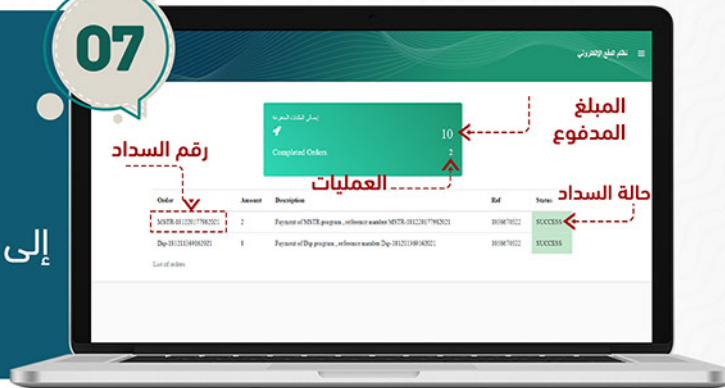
07

إلى

نظام الدفع الإلكتروني ≡

إجمالي المبالغ المدفوعة

10

Completed Orders 2

المبلغ المدفوع

رقم السداد

العمليات

حالة السداد

| Order | Amount | Description | Ref | Status |
|---|---|---|---|---|
| MSTR-1812201779982021 | 2 | Payment of MSTR program , reference number MSTR-1812201779982021 | 1019870022 | SUCCESS |
| Dip-1812113491602021 | 8 | Payment of Dip program , reference number Dip-1812113491602021 | 1019870022 | SUCCESS |

List of orders